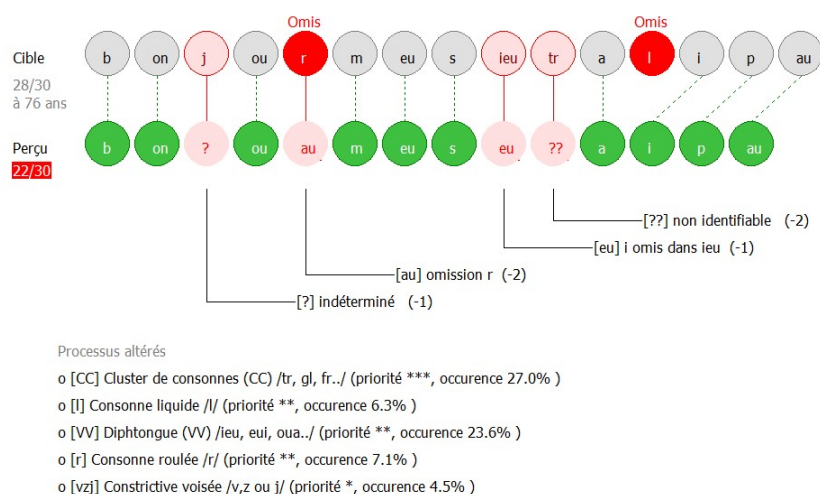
Omis Omis

Cible
28/30
à 76 ans

b on j ou r m eu s ieu tr a l i p au

Perçu
22/30

b on ? ou au m eu s eu ?? a i p au

[??] non identifiable (-2)

[eu] i omis dans ieu (-1)

[au] omission r (-2)

[?] indéterminé (-1)

Processus altérés

o [CC] Cluster de consonnes (CC) /tr, gl, fr../ (priorité ***, occurence 27.0% )

o [l] Consonne liquide /l/ (priorité **, occurence 6.3% )

o [VV] Diphtongue (VV) /ieu, eui, oua../ (priorité **, occurence 23.6% )

o [r] Consonne roulée /r/ (priorité **, occurence 7.1% )

o [vzj] Constrictive voisée /v,z ou j/ (priorité *, occurence 4.5% )